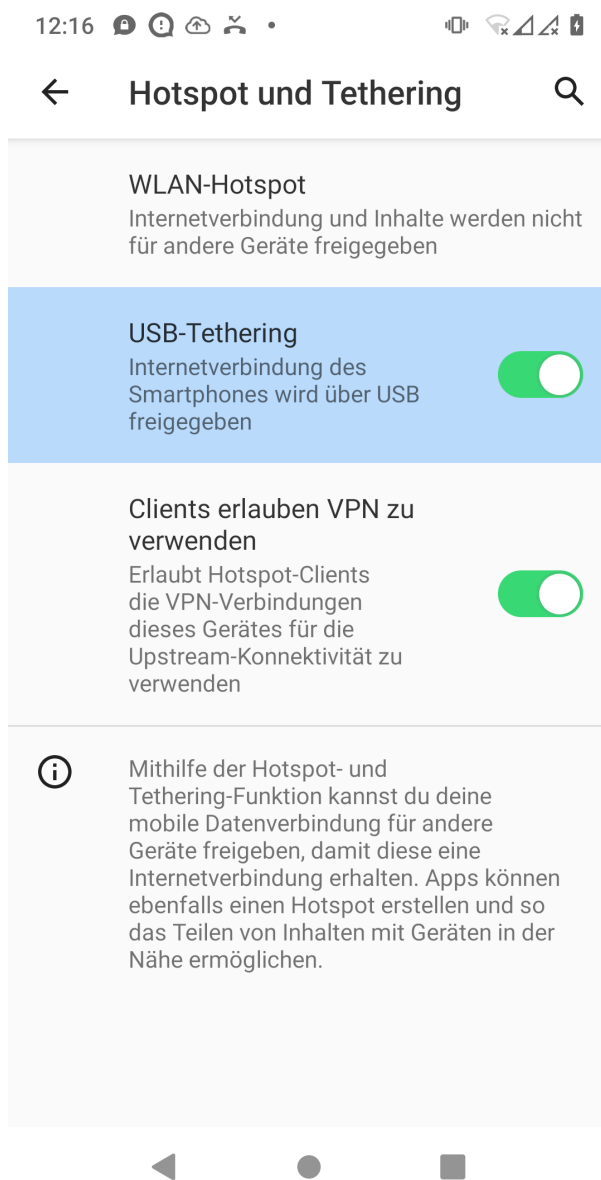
12:16

Hotspot und Tethering

WLAN-Hotspot
Internetverbindung und Inhalte werden nicht für andere Geräte freigegeben

USB-Tethering
Internetverbindung des Smartphones wird über USB freigegeben

Clients erlauben VPN zu verwenden
Erlaubt Hotspot-Clients die VPN-Verbindungen dieses Gerätes für die Upstream-Konnektivität zu verwenden

Mithilfe der Hotspot- und Tethering-Funktion kannst du deine mobile Datenverbindung für andere Geräte freigeben, damit diese eine Internetverbindung erhalten. Apps können ebenfalls einen Hotspot erstellen und so das Teilen von Inhalten mit Geräten in der Nähe ermöglichen.